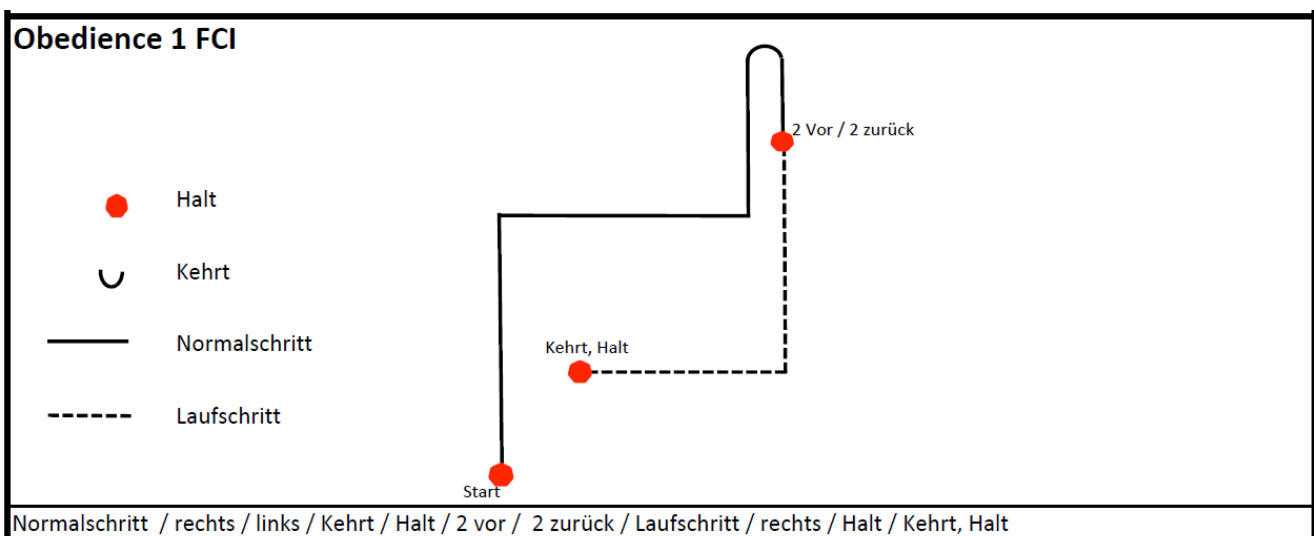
Obedience 1 FCI

Halt

Kehrt

Normalschritt

Laufschritt

2 Vor / 2 zurück

Kehrt, Halt

Start

Normalschritt / rechts / links / Kehrt / Halt / 2 vor / 2 zurück / Laufschritt / rechts / Halt / Kehrt, Halt